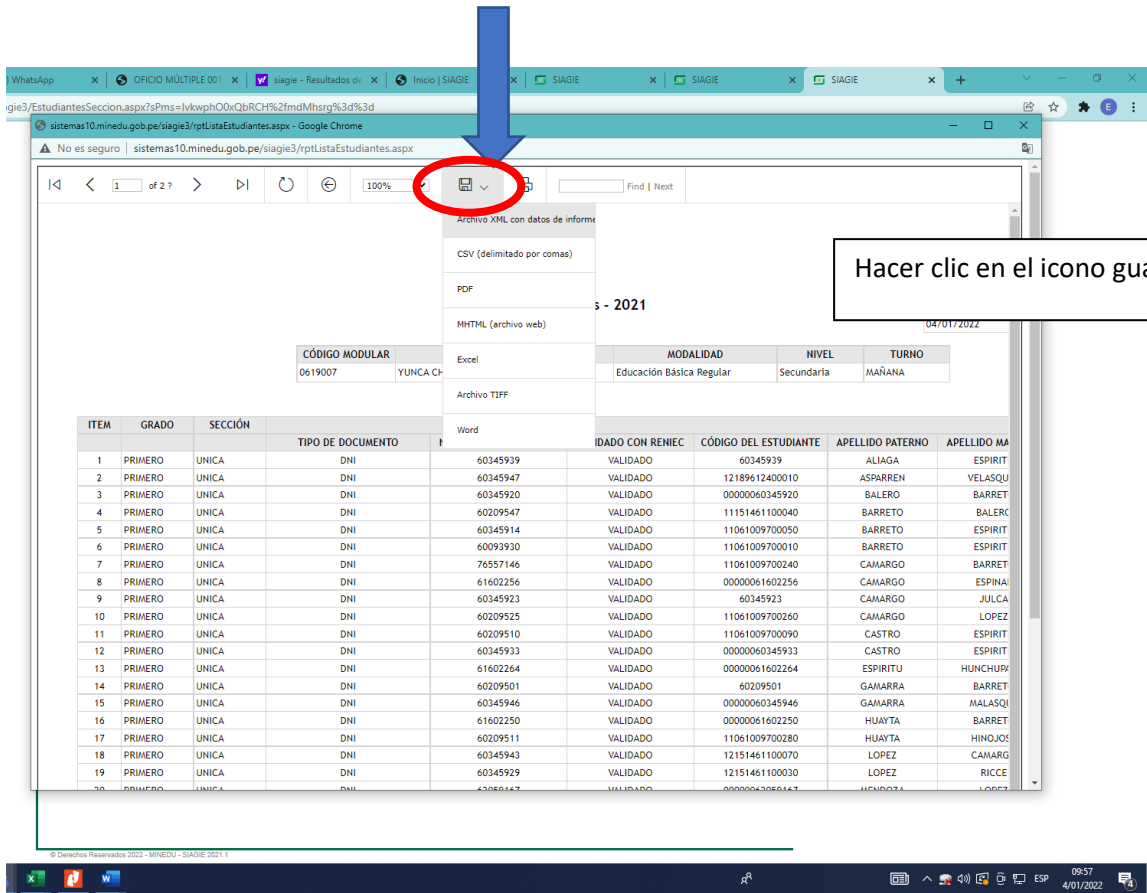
WhatsApp ×
OFICIO MÚLTIPLE 001 ×
siagie - Resultados de ×
Inicio | SIAGIE ×
SIAGIE ×
SIAGIE ×
SIAGIE ×
+

gie3/EstudiantesSeccion.aspx?sPms=IvkwphO0xQbRCH%2fmdMhsrg%3d%3d

sistemas10.minedu.gob.pe/siagie3/rptListaEstudiantes.aspx - Google Chrome

No es seguro | sistemas10.minedu.gob.pe/siagie3/rptListaEstudiantes.aspx

1 of 2 ? 100% Find | Next

Archivo XML con datos de informe
CSV (delimitado por comas)
PDF
MHTML (archivo web)
Excel
Archivo TIFF
Word

Hacer clic en el icono gu

s - 2021

04/01/2022

| CÓDIGO MODULAR | | | MODALIDAD | NIVEL | TURNO |
|---|---|---|---|---|---|
| 0619007 | YUNCA CH | | Educación Básica Regular | Secundaria | MAÑANA |

| ITEM | GRADO | SECCIÓN | TIPO DE DOCUMENTO | N | IDADO CON RENIEC | CÓDIGO DEL ESTUDIANTE | APELLIDO PATERNO | APELLIDO MA |
|---|---|---|---|---|---|---|---|---|
| 1 | PRIMERO | UNICA | DNI | 60345939 | VALIDADO | 60345939 | ALIAGA | ESPIRIT |
| 2 | PRIMERO | UNICA | DNI | 60345947 | VALIDADO | 12189612400010 | ASPARREN | VELASQU |
| 3 | PRIMERO | UNICA | DNI | 60345920 | VALIDADO | 00000060345920 | BALERO | BARRET |
| 4 | PRIMERO | UNICA | DNI | 60209547 | VALIDADO | 11151461100040 | BARRETO | BALER |
| 5 | PRIMERO | UNICA | DNI | 60345914 | VALIDADO | 11061009700050 | BARRETO | ESPIRIT |
| 6 | PRIMERO | UNICA | DNI | 60093930 | VALIDADO | 11061009700010 | BARRETO | ESPIRIT |
| 7 | PRIMERO | UNICA | DNI | 76557146 | VALIDADO | 11061009700240 | CAMARGO | BARRET |
| 8 | PRIMERO | UNICA | DNI | 61602256 | VALIDADO | 00000061602256 | CAMARGO | ESPINA |
| 9 | PRIMERO | UNICA | DNI | 60345923 | VALIDADO | 60345923 | CAMARGO | JULCA |
| 10 | PRIMERO | UNICA | DNI | 60209525 | VALIDADO | 11061009700260 | CAMARGO | LOPEZ |
| 11 | PRIMERO | UNICA | DNI | 60209510 | VALIDADO | 11061009700090 | CASTRO | ESPIRIT |
| 12 | PRIMERO | UNICA | DNI | 60345933 | VALIDADO | 00000060345933 | CASTRO | ESPIRIT |
| 13 | PRIMERO | UNICA | DNI | 61602264 | VALIDADO | 00000061602264 | ESPIRITU | HUNCHUP |
| 14 | PRIMERO | UNICA | DNI | 60209501 | VALIDADO | 60209501 | GAMARRA | BARRET |
| 15 | PRIMERO | UNICA | DNI | 60345946 | VALIDADO | 00000060345946 | GAMARRA | MALASQ |
| 16 | PRIMERO | UNICA | DNI | 61602250 | VALIDADO | 00000061602250 | HUAYTA | BARRET |
| 17 | PRIMERO | UNICA | DNI | 60209511 | VALIDADO | 11061009700280 | HUAYTA | HINOJOS |
| 18 | PRIMERO | UNICA | DNI | 60345943 | VALIDADO | 12151461100070 | LOPEZ | CAMARG |
| 19 | PRIMERO | UNICA | DNI | 60345929 | VALIDADO | 12151461100030 | LOPEZ | RICCE |

© Derechos Reservados 2022 - MINEDU - SIAGIE 2021.1

ESP 09:57 4/01/2022